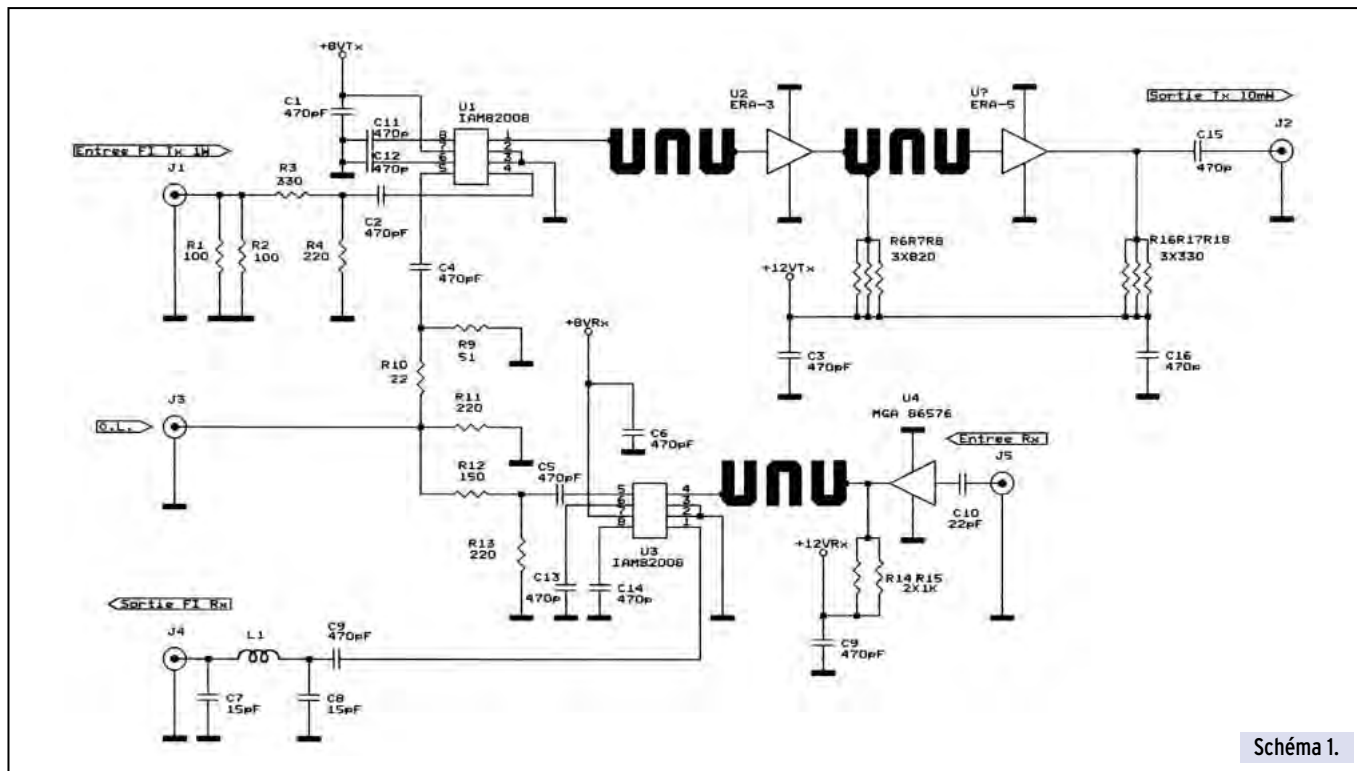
+8VTx
C1
470pF
C11
470p
C12
470p
U1
IAM82008
8
7
6
5
1
2
3
4
U2
ERA-3
U?
ERA-5
Sortie Tx 10mW
C15
470p
J2
Entree FI Tx 1W
J1
R3
330
C2
470pF
R1
100
R2
100
R4
220
C4
470pF
R6R7R8
3X820
+12VTx
R16R17R18
3X330
C3
470pF
C16
470p
+8VRx
R9
51
R10
22
J3
O.L.
R11
220
C6
470pF
U4
MGA 86576
Entree Rx
J5
R12
150
C5
470pF
5
6
7
8
4
3
2
1
C10
22pF
R13
220
U3
IAM82008
+12VRx
R14 R15
2X1K
C13
470p
C14
470p
Sortie FI Rx
J4
L1
C9
470pF
C9
470pF
C7
15pF
C8
15pF
Schéma 1.